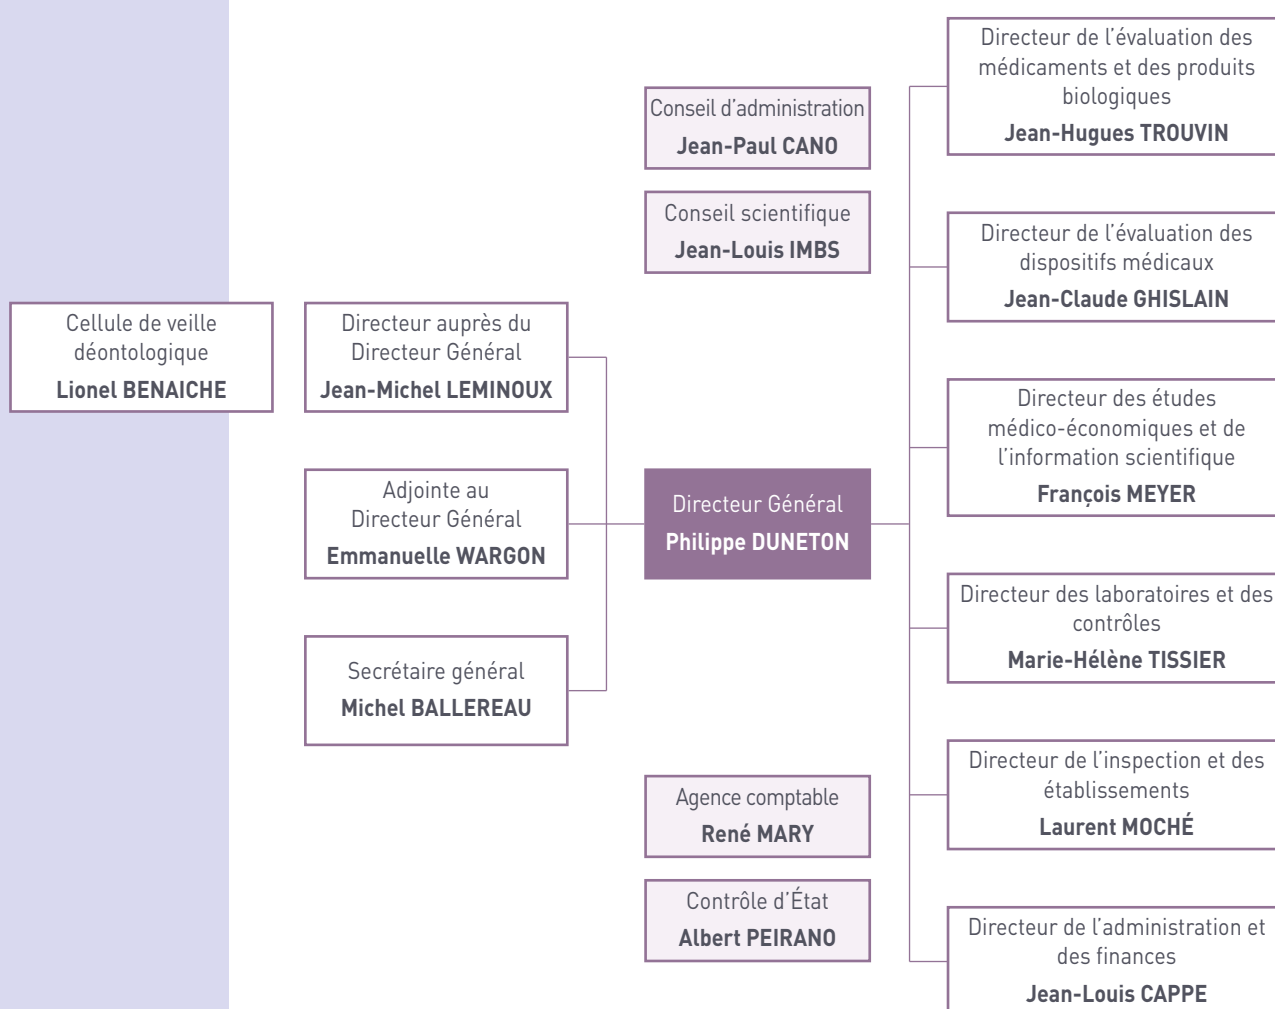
Cellule de veille déontologique
Lionel BENAICHE

Conseil d'administration
Jean-Paul CANO

Conseil scientifique
Jean-Louis IMBS

Directeur auprès du Directeur Général
Jean-Michel LEMINOUX

Adjointe au Directeur Général
Emmanuelle WARGON

Secrétaire général
Michel BALLEREAU

Directeur Général
Philippe DUNETON

Agence comptable
René MARY

Contrôle d'État
Albert PEIRANO

Directeur de l'évaluation des médicaments et des produits biologiques
Jean-Hugues TROUVIN

Directeur de l'évaluation des dispositifs médicaux
Jean-Claude GHISLAIN

Directeur des études médico-économiques et de l'information scientifique
François MEYER

Directeur des laboratoires et des contrôles
Marie-Hélène TISSIER

Directeur de l'inspection et des établissements
Laurent MOCHÉ

Directeur de l'administration et des finances
Jean-Louis CAPPE